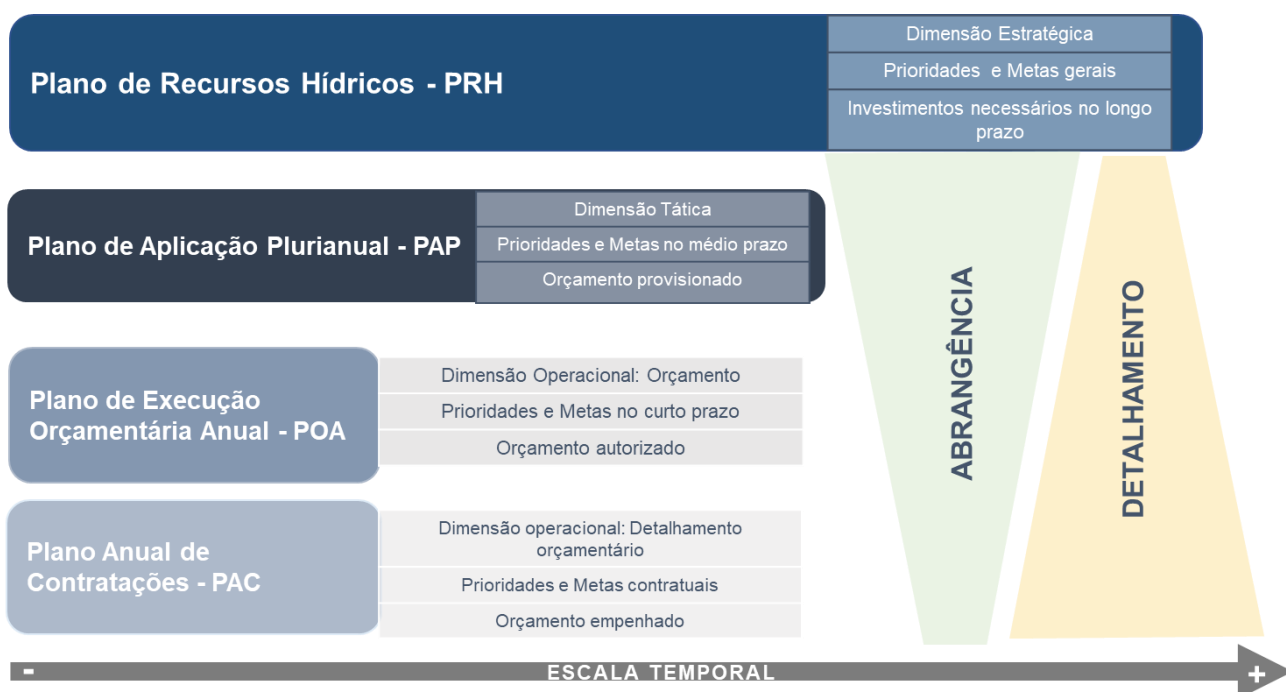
Plano de Recursos Hídricos - PRH

Dimensão Estratégica

Prioridades e Metas gerais

Investimentos necessários no longo prazo

Plano de Aplicação Plurianual - PAP

Dimensão Tática

Prioridades e Metas no médio prazo

Orçamento provisionado

Plano de Execução Orçamentária Anual - POA

Dimensão Operacional: Orçamento

Prioridades e Metas no curto prazo

Orçamento autorizado

Plano Anual de Contratações - PAC

Dimensão operacional: Detalhamento orçamentário

Prioridades e Metas contratuais

Orçamento empenhado

ABRANGÊNCIA

DETALHAMENTO

-

ESCALA TEMPORAL

+